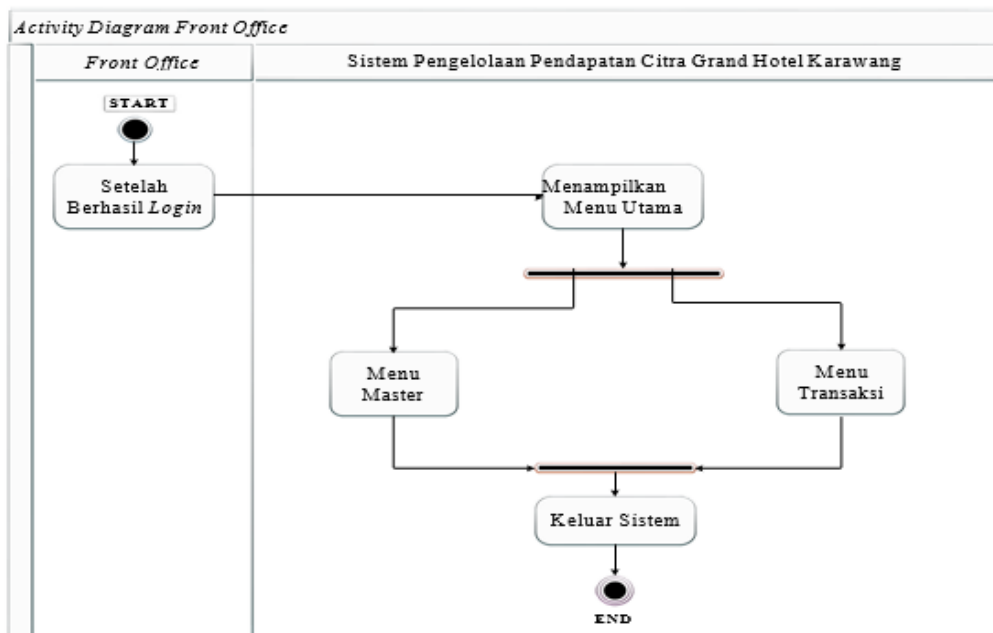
Activity Diagram Front Office

Front Office

Sistem Pengelolaan Pendapatan Citra Grand Hotel Karawang

START

Setelah Berhasil Login

Menampilkan Menu Utama

Menu Master

Menu Transaksi

Keluar Sistem

END